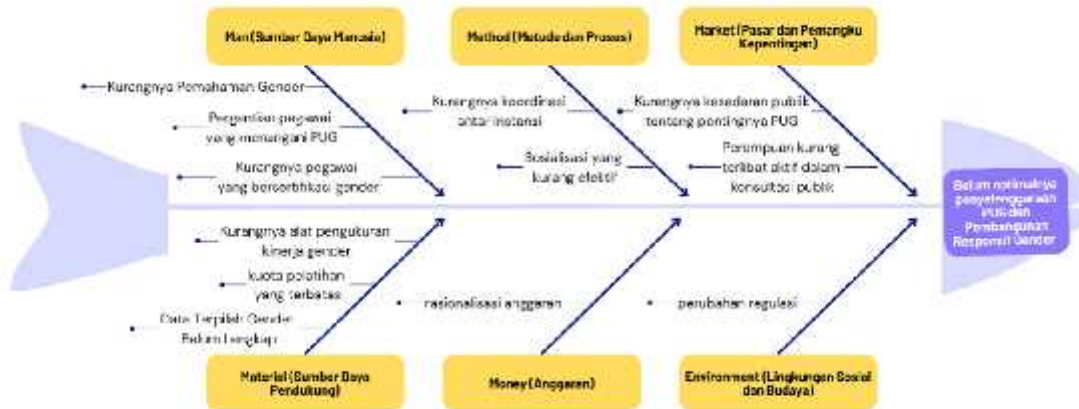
Man (Sumber Daya Manusia)

Method (Metode dan Proses)

Market (Pasar dan Pemangku Kepentingan)

Kurangnya Pemahaman Gender

Pergantian pegawai yang menangani PUG

Kurangnya pegawai yang bersertifikasi gender

Kurangnya koordinasi antar instansi

Sosialisasi yang kurang efektif

Kurangnya kesadaran publik tentang pentingnya PUG

Perempuan kurang terlibat aktif dalam konsultasi publik

Belum optimalnya penyelenggaraan PUG dan Pembangunan Responsif Gender

Kurangnya alat pengukuran kinerja gender

kuota pelatihan yang terbatas

Data Terpilah Gender Belum Lengkap

rasionalisasi anggaran

perubahan regulasi

Material (Sumber Daya Pendukung)

Money (Anggaran)

Environment (Lingkungan Sosial dan Budaya)